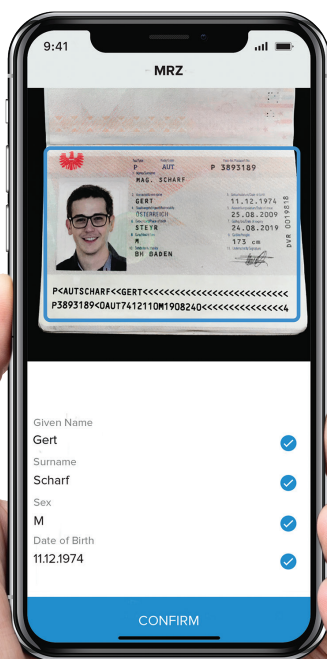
9:41

MRZ

P AUT P 3893189
MAG. SCHARF
GERT 11.12.1974
ÖSTERREICH 25.08.2009
STEYR 24.08.2019
M 173 cm
BH BADEN
DVR 0019818

P<AUTSCHARF<<GERT<<<<<<<<<<<<<<<<<<<<<<<<<<
P3893189<0AUT7412110M1908240<<<<<<<<<<<<<<4

Given Name
Gert
Surname
Scharf
Sex
M
Date of Birth
11.12.1974

CONFIRM